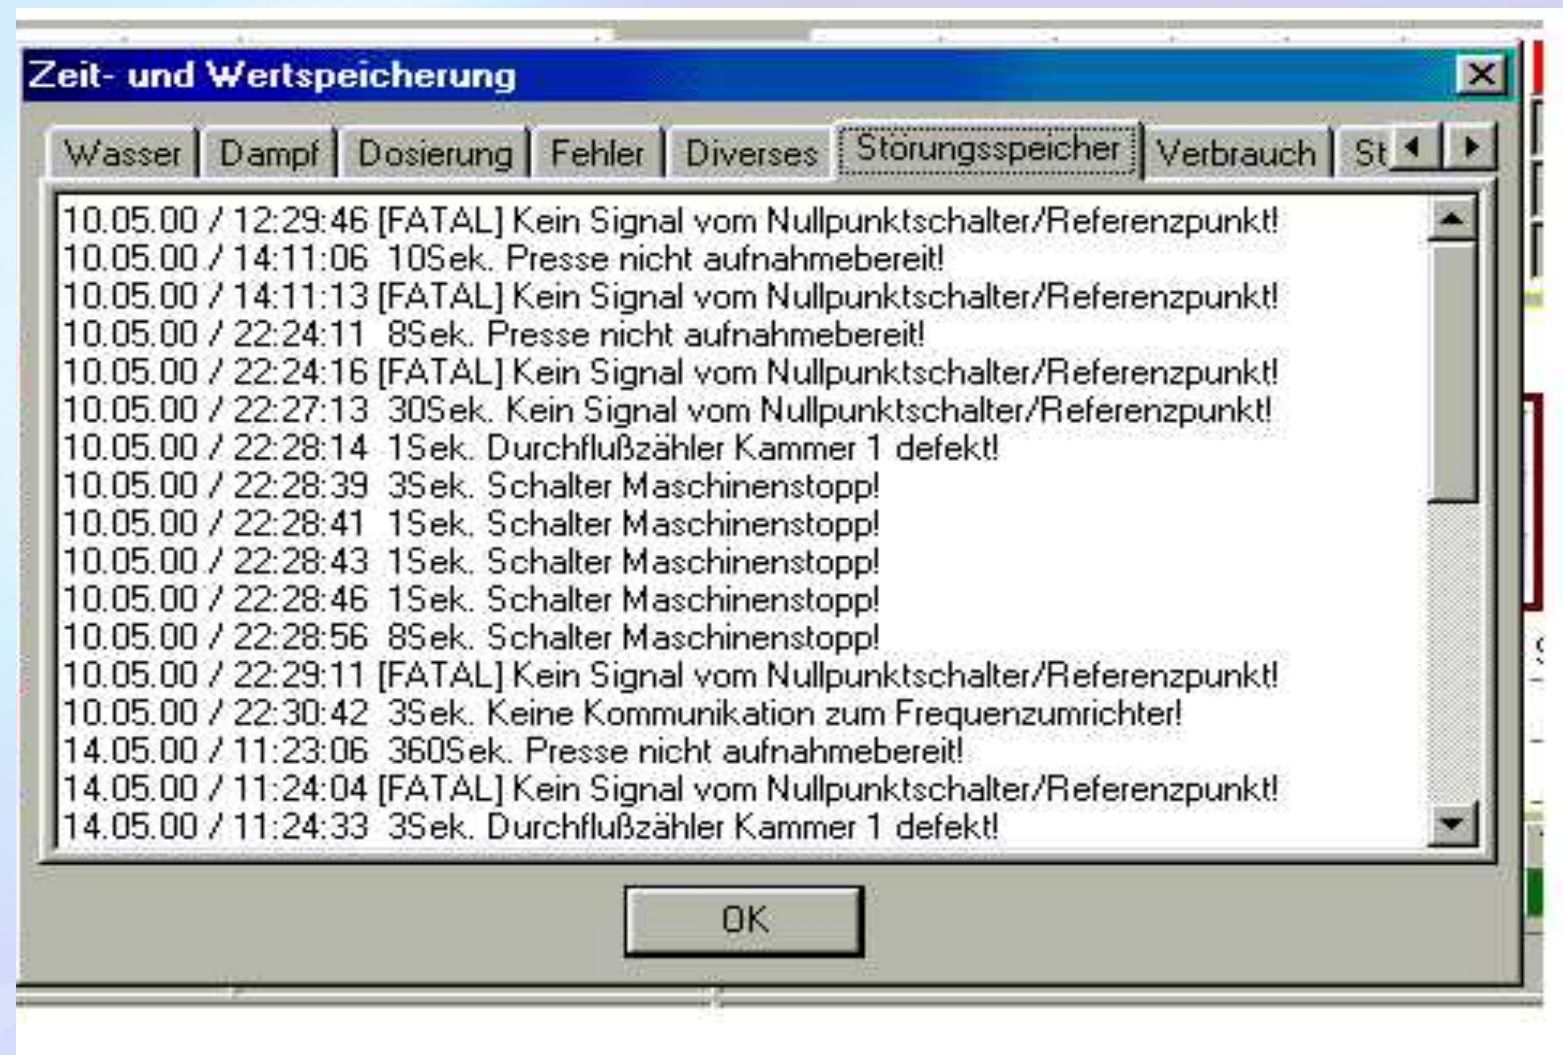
Zeit- und Wertspeicherung

Wasser | Dampf | Dosierung | Fehler | Diverses | Störungsspeicher | Verbrauch | St

10.05.00 / 12:29:46 [FATAL] Kein Signal vom Nullpunktschalter/Referenzpunkt!
10.05.00 / 14:11:06 10Sek. Presse nicht aufnahmebereit!
10.05.00 / 14:11:13 [FATAL] Kein Signal vom Nullpunktschalter/Referenzpunkt!
10.05.00 / 22:24:11 8Sek. Presse nicht aufnahmebereit!
10.05.00 / 22:24:16 [FATAL] Kein Signal vom Nullpunktschalter/Referenzpunkt!
10.05.00 / 22:27:13 30Sek. Kein Signal vom Nullpunktschalter/Referenzpunkt!
10.05.00 / 22:28:14 1Sek. Durchflußzähler Kammer 1 defekt!
10.05.00 / 22:28:39 3Sek. Schalter Maschinenstopp!
10.05.00 / 22:28:41 1Sek. Schalter Maschinenstopp!
10.05.00 / 22:28:43 1Sek. Schalter Maschinenstopp!
10.05.00 / 22:28:46 1Sek. Schalter Maschinenstopp!
10.05.00 / 22:28:56 8Sek. Schalter Maschinenstopp!
10.05.00 / 22:29:11 [FATAL] Kein Signal vom Nullpunktschalter/Referenzpunkt!
10.05.00 / 22:30:42 3Sek. Keine Kommunikation zum Frequenzumrichter!
14.05.00 / 11:23:06 360Sek. Presse nicht aufnahmebereit!
14.05.00 / 11:24:04 [FATAL] Kein Signal vom Nullpunktschalter/Referenzpunkt!
14.05.00 / 11:24:33 3Sek. Durchflußzähler Kammer 1 defekt!

OK